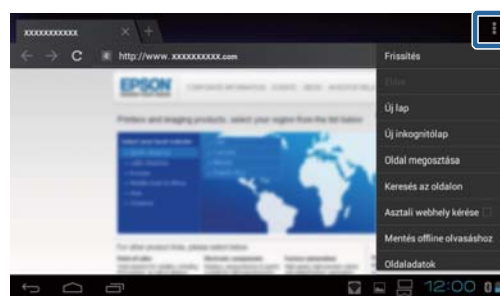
xxxxxxxxxxx
http://www.xxxxxxxxxx.com
EPSON
Printers and imaging products, select your region from the list below.
Frissítés
Előre
Új lap
Új inkognitólap
Oldal megosztása
Keresés az oldalon
Asztali webhely kérése
Mentés offline olvasáshoz
Oldaladatok
12:00